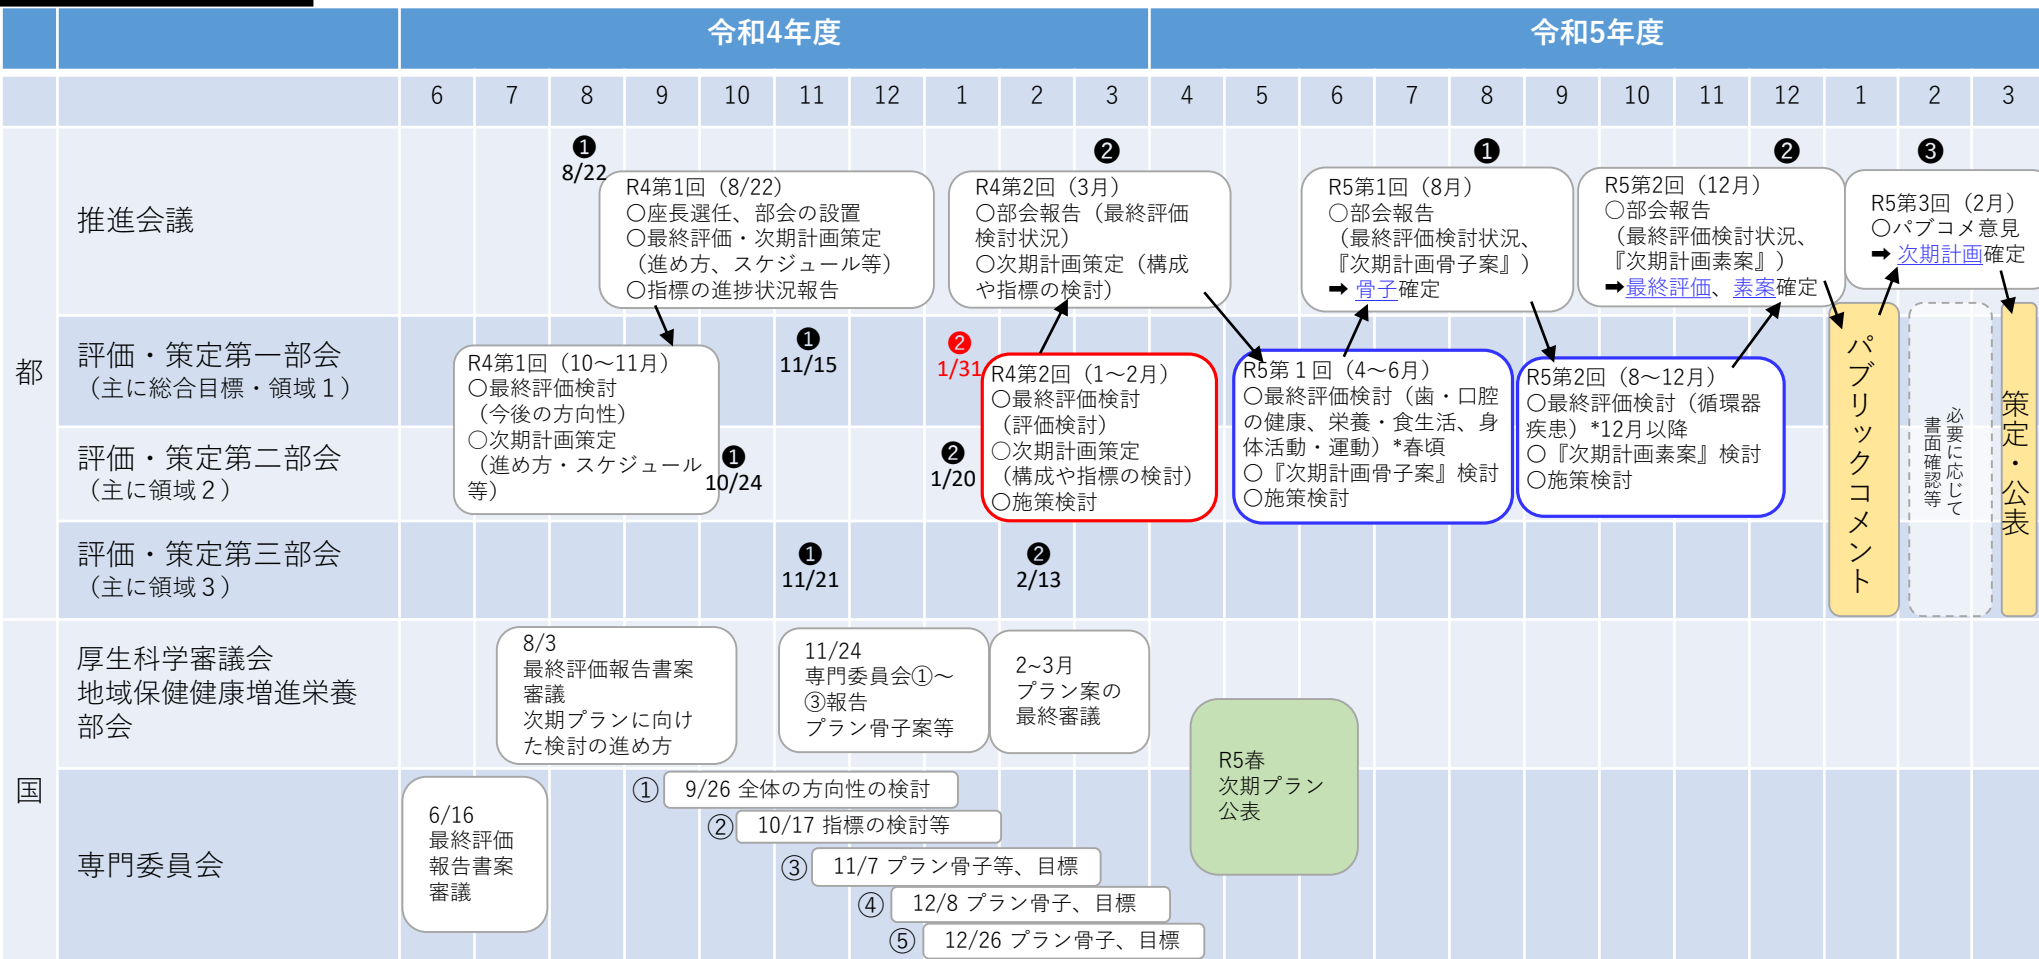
| | | 令和4年度 | | | | | | | | | | 令和5年度 | | | | | | | | | | | |
|---|---|---|---|---|---|---|---|---|---|---|---|---|---|---|---|---|---|---|---|---|---|---|---|
| | | 6 | 7 | 8 | 9 | 10 | 11 | 12 | 1 | 2 | 3 | 4 | 5 | 6 | 7 | 8 | 9 | 10 | 11 | 12 | 1 | 2 | 3 |

都

推進会議

❶ 8/22
R4第1回（8/22）
〇座長選任、部会の設置
〇最終評価・次期計画策定（進め方、スケジュール等）
〇指標の進捗状況報告

❷
R4第2回（3月）
〇部会報告（最終評価検討状況）
〇次期計画策定（構成や指標の検討）

❶
R5第1回（8月）
〇部会報告（最終評価検討状況、『次期計画骨子案』）
➡ 骨子確定

❷
R5第2回（12月）
〇部会報告（最終評価検討状況、『次期計画素案』）
➡最終評価、素案確定

❸
R5第3回（2月）
〇パブコメ意見
➡ 次期計画確定

評価・策定第一部会（主に総合目標・領域１）
❶ 11/15
❷ 1/31

評価・策定第二部会（主に領域２）
❶ 10/24
❷ 1/20

評価・策定第三部会（主に領域３）
❶ 11/21
❷ 2/13

R4第1回（10～11月）
〇最終評価検討（今後の方向性）
〇次期計画策定（進め方・スケジュール等）

R4第2回（1～2月）
〇最終評価検討（評価検討）
〇次期計画策定（構成や指標の検討）
〇施策検討

R5第１回（4～6月）
〇最終評価検討（歯・口腔の健康、栄養・食生活、身体活動・運動）*春頃
〇『次期計画骨子案』検討
〇施策検討

R5第2回（8～12月）
〇最終評価検討（循環器疾患）*12月以降
〇『次期計画素案』検討
〇施策検討

パブリックコメント

必要に応じて書面確認等

策定・公表

国

厚生科学審議会地域保健健康増進栄養部会

8/3
最終評価報告書案審議
次期プランに向けた検討の進め方

11/24
専門委員会①～③報告
プラン骨子案等

2~3月
プラン案の最終審議

R5春
次期プラン公表

専門委員会

6/16
最終評価報告書案審議

① 9/26 全体の方向性の検討
② 10/17 指標の検討等
③ 11/7 プラン骨子等、目標
④ 12/8 プラン骨子、目標
⑤ 12/26 プラン骨子、目標